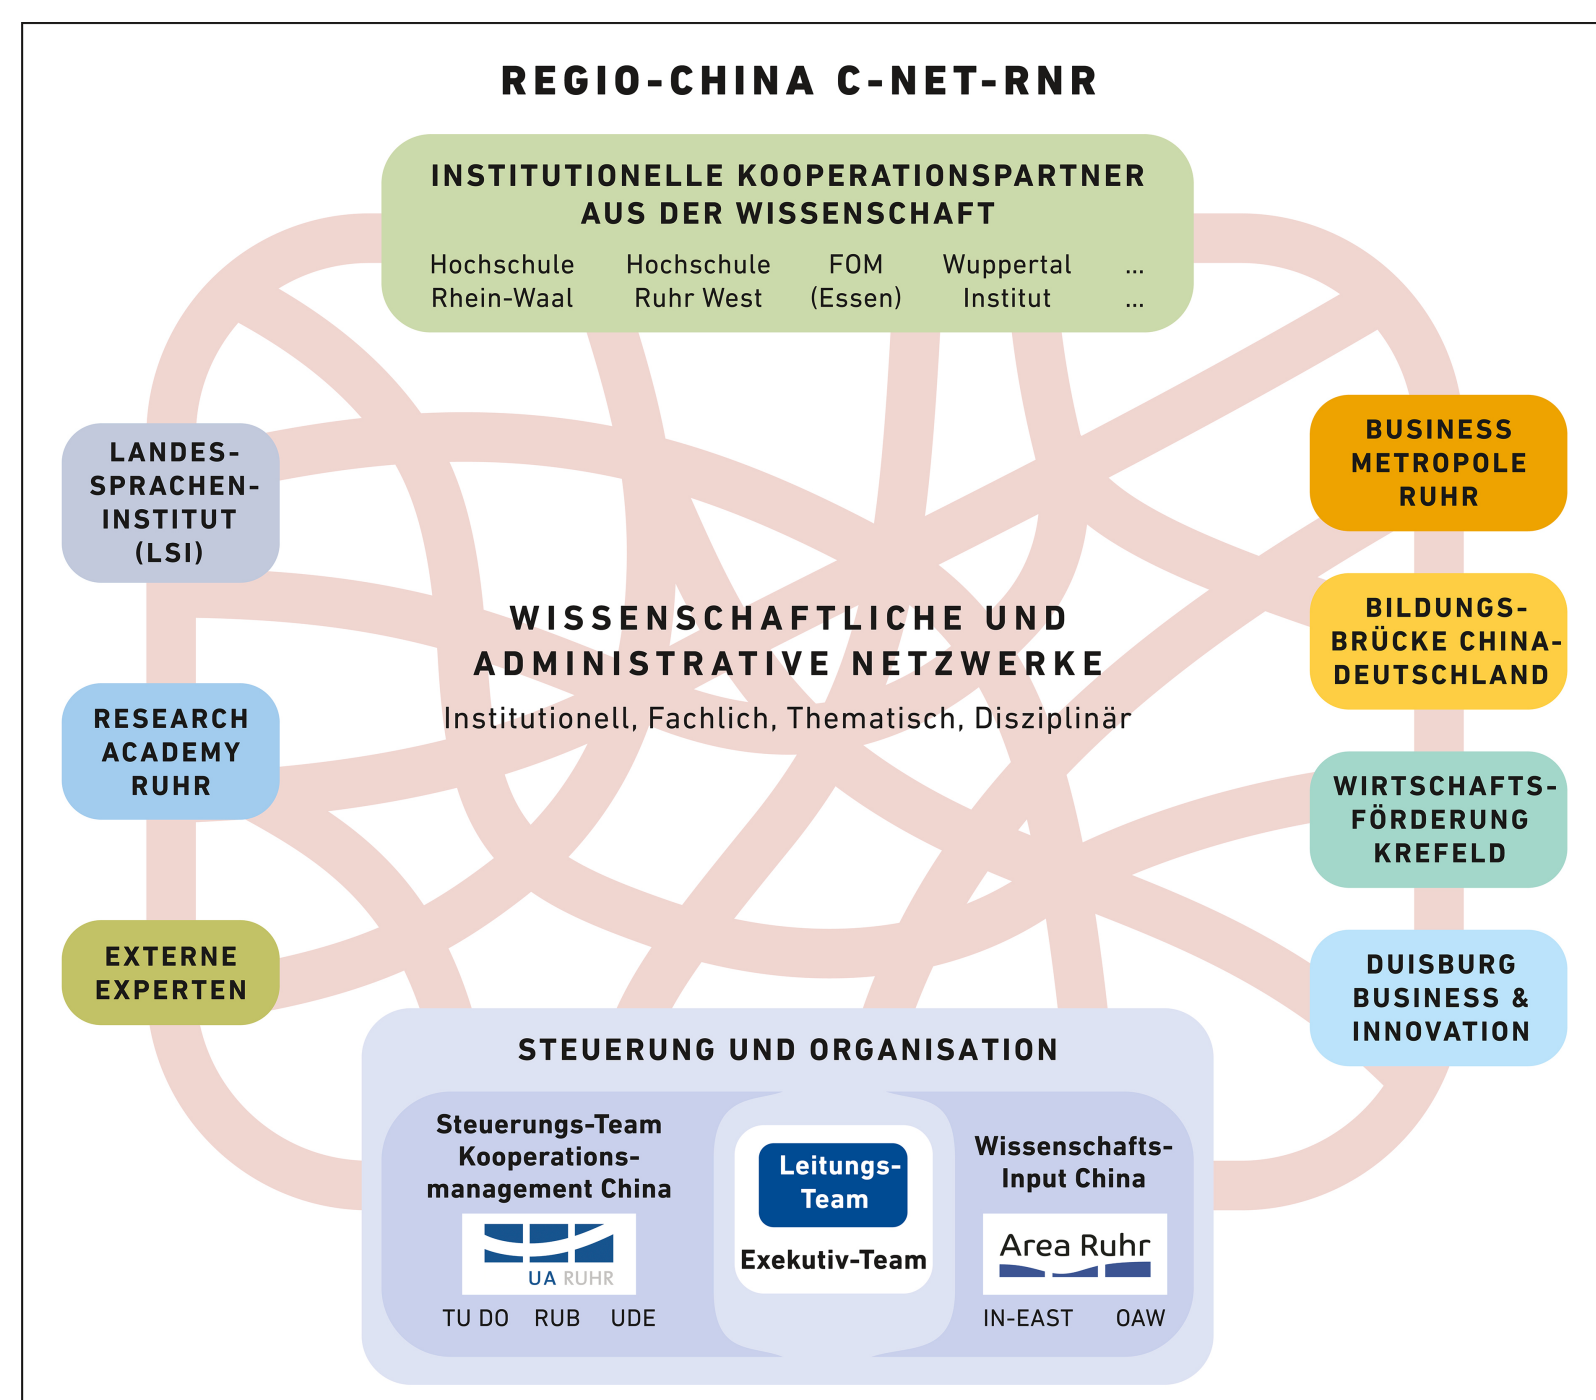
REGIO-CHINA C-NET-RNR

INSTITUTIONELLE KOOPERATIONSPARTNER AUS DER WISSENSCHAFT

Hochschule Rhein-Waal
Hochschule Ruhr West
FOM (Essen)
Wuppertal Institut
... ...

LANDES-SPRACHEN-INSTITUT (LSI)

RESEARCH ACADEMY RUHR

EXTERNE EXPERTEN

BUSINESS METROPOLE RUHR

BILDUNGS-BRÜCKE CHINA-DEUTSCHLAND

WIRTSCHAFTS-FÖRDERUNG KREFELD

DUISBURG BUSINESS & INNOVATION

WISSENSCHAFTLICHE UND ADMINISTRATIVE NETZWERKE
Institutionell, Fachlich, Thematisch, Disziplinär

STEUERUNG UND ORGANISATION

Steuerungs-Team Kooperations-management China
UA RUHR
TU DO RUB UDE

Leitungs-Team
Exekutiv-Team

Wissenschafts-Input China
Area Ruhr
IN-EAST OAW